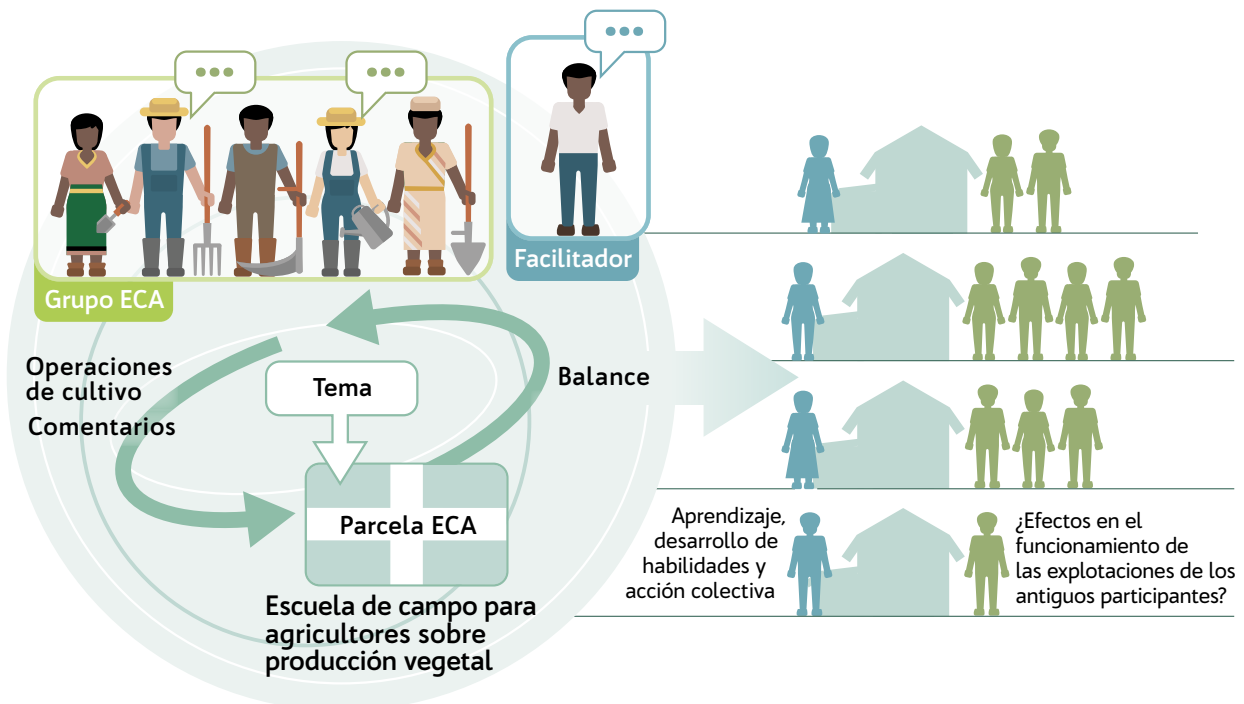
Grupo ECA

Facilitador

Operaciones de cultivo

Comentarios

Tema

Balance

Parcela ECA

Escuela de campo para agricultores sobre producción vegetal

Aprendizaje, desarrollo de habilidades y acción colectiva

¿Efectos en el funcionamiento de las explotaciones de los antiguos participantes?